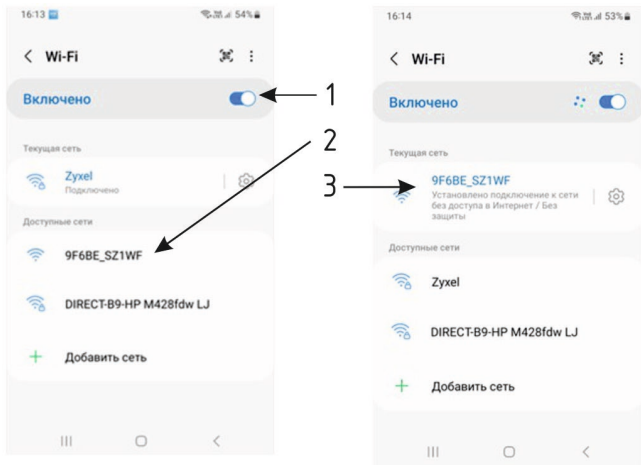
16:13 54%

< Wi-Fi

Включено

Текущая сеть

Zyxel
Подключено

Доступные сети

9F6BE_SZ1WF

DIRECT-B9-HP M428fdw LJ

+ Добавить сеть

1

2

3

16:14 53%

< Wi-Fi

Включено

Текущая сеть

9F6BE_SZ1WF
Установлено подключение к сети без доступа в Интернет / Без защиты

Доступные сети

Zyxel

DIRECT-B9-HP M428fdw LJ

+ Добавить сеть